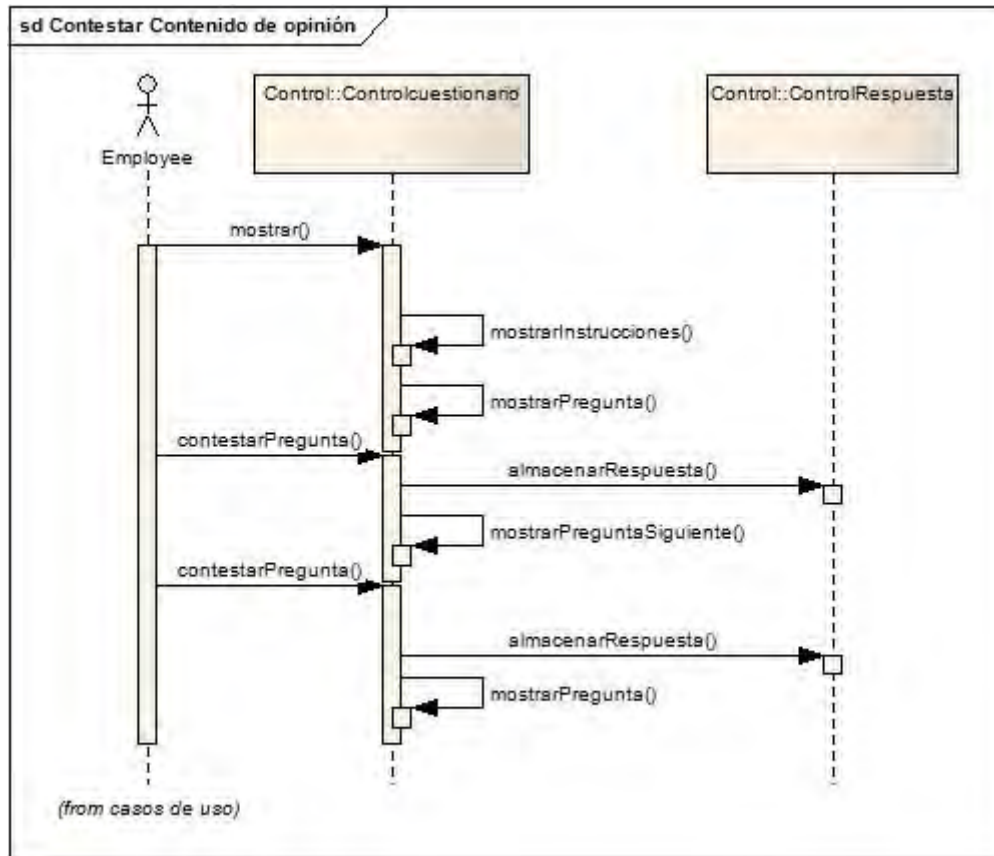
sd Contestar Contenido de opinión

Employee

Control::Controlcuestionario

Control::ControlRespuesta

mostrar()

mostrarInstrucciones()

mostrarPregunta()

contestarPregunta()

almacenarRespuesta()

mostrarPreguntaSiguiente()

contestarPregunta()

almacenarRespuesta()

mostrarPregunta()

(from casos de uso)